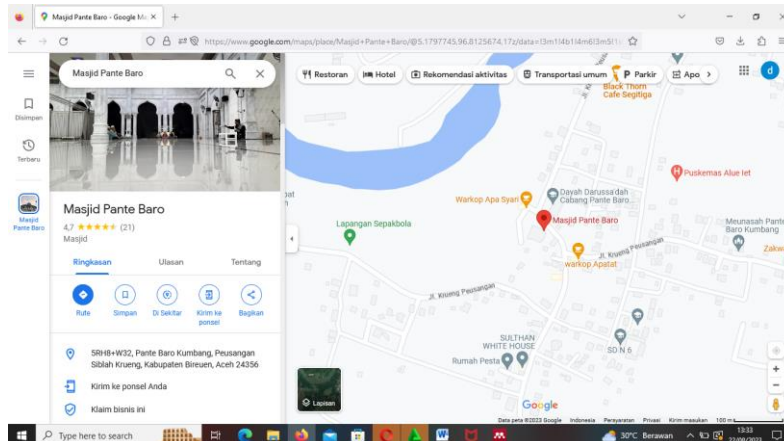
Masjid Pante Baro - Google Ma ×

https://www.google.com/maps/place/Masjid+Pante+Baro/@5.1797745,96.8125674,17z/data=!3m1!4b1!4m6!3m5!1s

Masjid Pante Baro

Disimpan

Terbaru

Masjid Pante Baro

Restoran
Hotel
Rekomendasi aktivitas
Transportasi umum
Parkir
Apo

Masjid Pante Baro
4,7 ★★★★★ (21)
Masjid

Ringkasan
Ulasan
Tentang

Rute
Simpan
Di Sekitar
Kirim ke ponsel
Bagikan

5RH8+W32, Pante Baro Kumbang, Peusangan Siblah Krueng, Kabupaten Bireuen, Aceh 24356

Kirim ke ponsel Anda

Klaim bisnis ini

Black Thorn Cafe Segitiga
Puskemas Alue Iet
Dayah Darussa'dah Cabang Pante Baro
Warkop Apa Syari
Masjid Pante Baro
Lapangan Sepakbola
Meunasah Pante Baro Kumbang
Zakw
Jl. Krueng Peusangan
warkop Apatat
Jl. Krueng Peusangan
SULTHAN WHITE HOUSE
Rumah Pesta
SD N 6
Lapisan
Google
Data peta ©2023 Google Indonesia Persyaratan Privasi Kirim masukan 100 m

Type here to search
30°C Berawan 13:33 22/08/2023